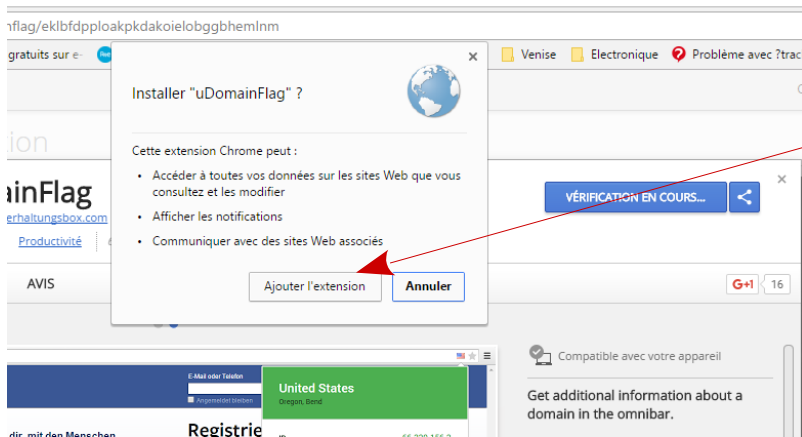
nflag/eklbfdpploakpkdakoielobggbhemlnm

gratuits sur e- Venise Electronique Problème avec ?trac

tion

ainFlag

erhaltungsbox.com

Productivité

AVIS

Installer "uDomainFlag" ?

×

Cette extension Chrome peut :

• Accéder à toutes vos données sur les sites Web que vous consultez et les modifier

• Afficher les notifications

• Communiquer avec des sites Web associés

Ajouter l'extension

Annuler

VÉRIFICATION EN COURS...

×

G+1 16

E-Mail oder Telefon

Angemeldet bleiben

United States

Oregon, Bend

dir, mit den Menschen

Registrie

Compatible avec votre appareil

Get additional information about a domain in the omnibar.